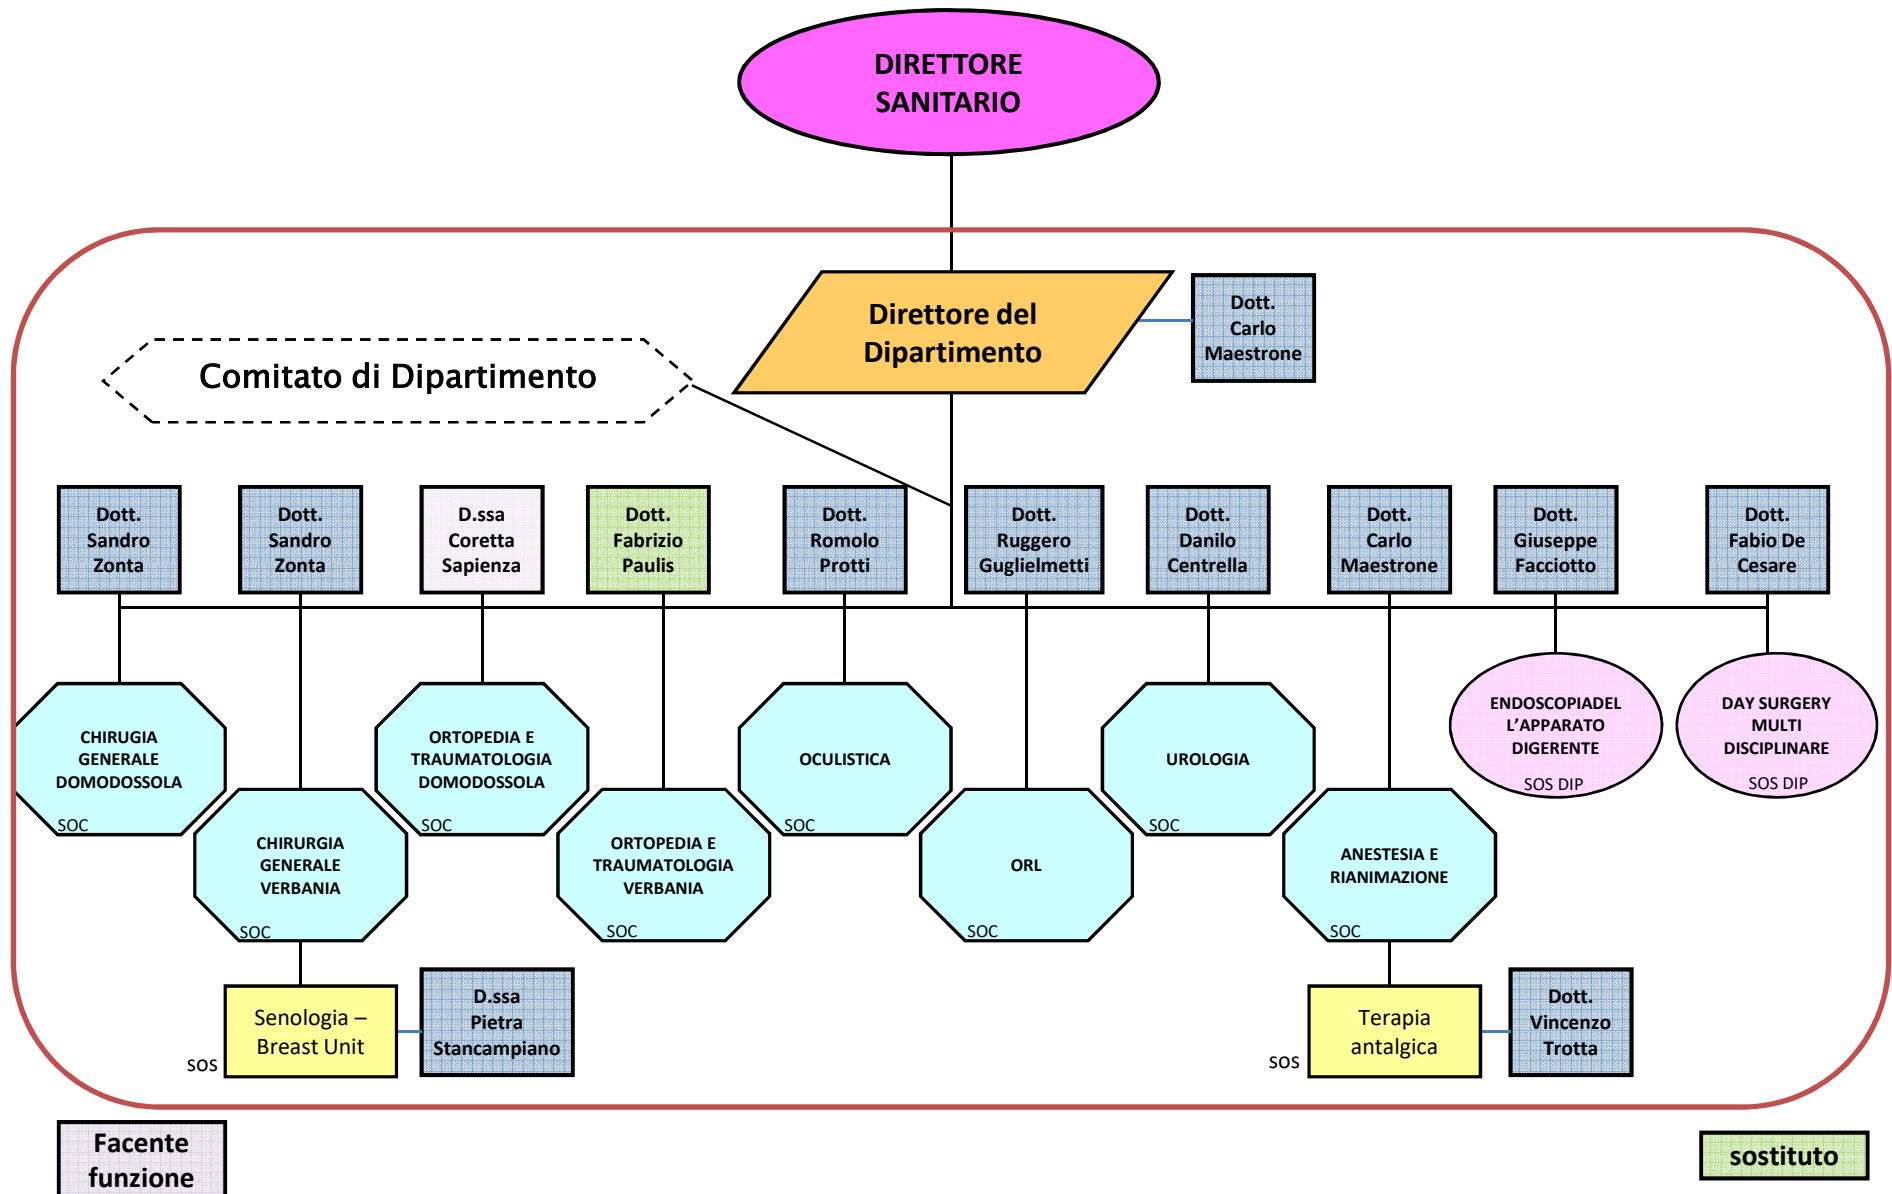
DIRETTORE SANITARIO

Direttore del Dipartimento

Dott. Carlo Maestrone

Comitato di Dipartimento

Dott. Sandro Zonta

Dott. Sandro Zonta

D.ssa Coretta Sapienza

Dott. Fabrizio Paulis

Dott. Romolo Protti

Dott. Ruggero Guglielmetti

Dott. Danilo Centrella

Dott. Carlo Maestrone

Dott. Giuseppe Facciotto

Dott. Fabio De Cesare

CHIRUGIA GENERALE DOMODOSSOLA
SOC

CHIRURGIA GENERALE VERBANIA
SOC

ORTOPEDIA E TRAUMATOLOGIA DOMODOSSOLA
SOC

ORTOPEDIA E TRAUMATOLOGIA VERBANIA
SOC

OCULISTICA
SOC

ORL
SOC

UROLOGIA
SOC

ANESTESIA E RIANIMAZIONE
SOC

ENDOSCOPIADEL L'APPARATO DIGERENTE
SOS DIP

DAY SURGERY MULTI DISCIPLINARE
SOS DIP

Senologia – Breast Unit
SOS

D.ssa Pietra Stancampiano

Terapia antalgica
SOS

Dott. Vincenzo Trotta

Facente funzione

sostituto